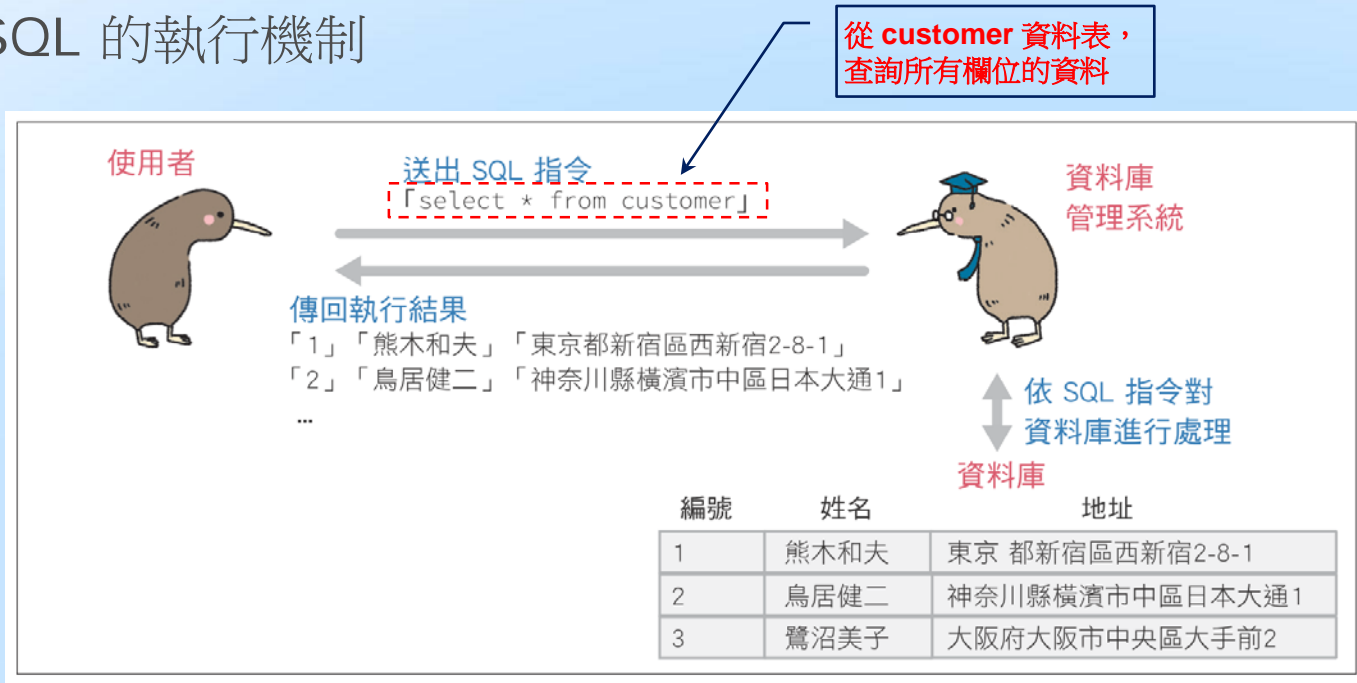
SQL 的執行機制

從 customer 資料表，查詢所有欄位的資料

使用者

送出 SQL 指令
「select * from customer」

資料庫管理系統

傳回執行結果
「1」「熊木和夫」「東京都新宿區西新宿2-8-1」
「2」「鳥居健二」「神奈川縣橫濱市中區日本大通1」
…

依 SQL 指令對資料庫進行處理

資料庫

| 編號 | 姓名 | 地址 |
|---|---|---|
| 1 | 熊木和夫 | 東京 都新宿區西新宿2-8-1 |
| 2 | 鳥居健二 | 神奈川縣橫濱市中區日本大通1 |
| 3 | 鷺沼美子 | 大阪府大阪市中央區大手前2 |